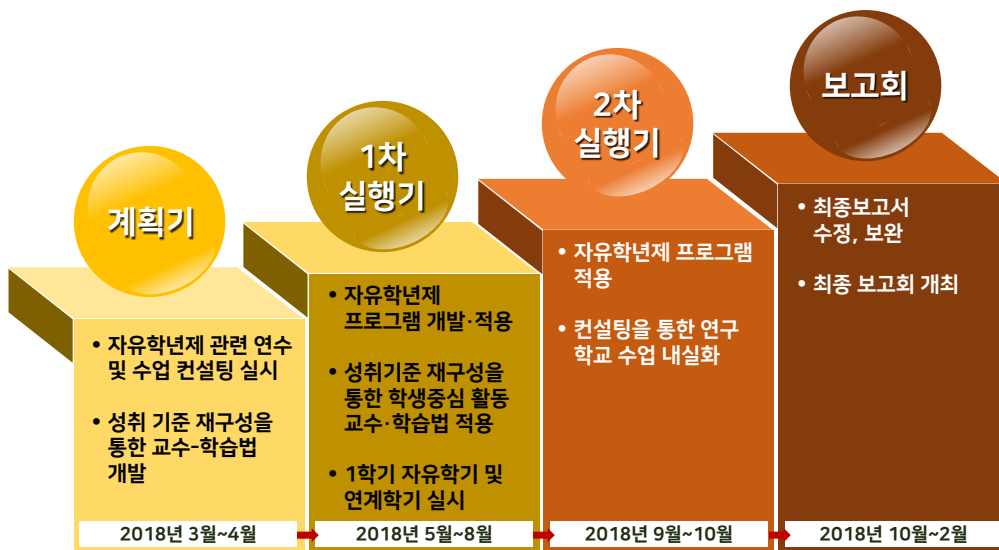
계획기

• 자유학년제 관련 연수 및 수업 컨설팅 실시

• 성취 기준 재구성을 통한 교수-학습법 개발

2018년 3월~4월

1차 실행기

• 자유학년제 프로그램 개발·적용

• 성취기준 재구성을 통한 학생중심 활동 교수·학습법 적용

• 1학기 자유학기 및 연계학기 실시

2018년 5월~8월

2차 실행기

• 자유학년제 프로그램 적용

• 컨설팅을 통한 연구 학교 수업 내실화

2018년 9월~10월

보고회

• 최종보고서 수정, 보완

• 최종 보고회 개최

2018년 10월~2월